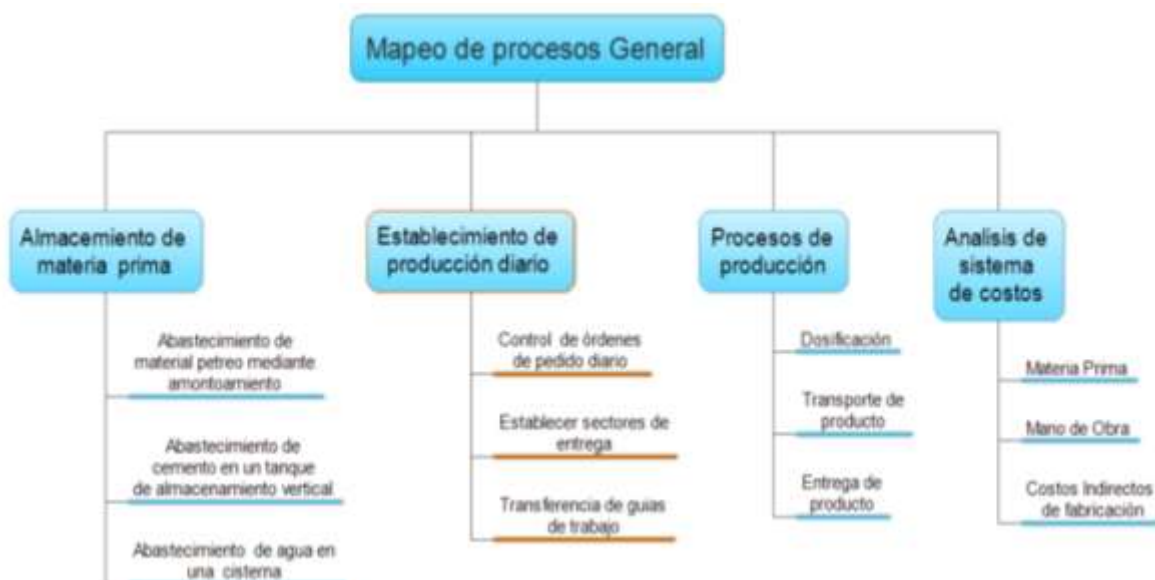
Mapeo de procesos General

Almacemiento de materia prima

Abastecimiento de material petreo mediante amontoamiento

Abastecimiento de cemento en un tanque de almacenamiento vertical

Abastecimiento de agua en una cisterna

Establecimiento de producción diario

Control de órdenes de pedido diario

Establecer sectores de entrega

Transferencia de guias de trabajo

Procesos de producción

Dosificación

Transporte de producto

Entrega de producto

Analisis de sistema de costos

Materia Prima

Mano de Obra

Costos Indirectos de fabricación